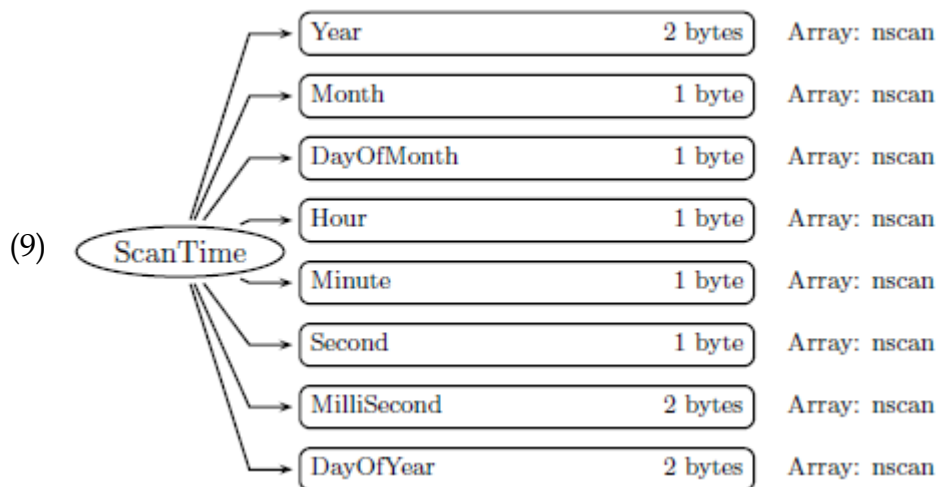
(9) ScanTime

Year 2 bytes Array: nscan

Month 1 byte Array: nscan

DayOfMonth 1 byte Array: nscan

Hour 1 byte Array: nscan

Minute 1 byte Array: nscan

Second 1 byte Array: nscan

MilliSecond 2 bytes Array: nscan

DayOfYear 2 bytes Array: nscan